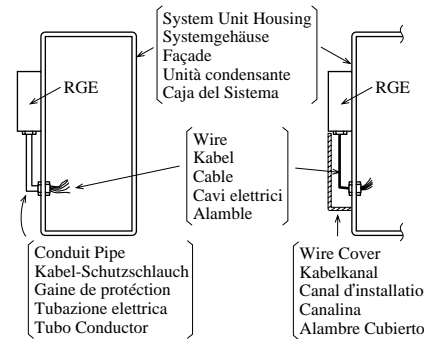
System Unit Housing
Systemgehäuse
Façade
Unità condensante
Caja del Sistema

RGE

RGE

Wire
Kabel
Cable
Cavi elettrici
Alamble

Conduit Pipe
Kabel-Schutzschlauch
Gaine de protéction
Tubazione elettrica
Tubo Conductor

Wire Cover
Kabelkanal
Canal d'installatio
Canalina
Alambre Cubierto